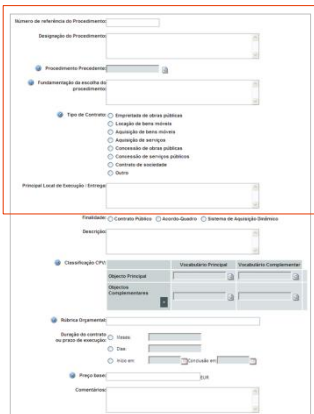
Número de referência do Procedimento

Designação do Procedimento

Procedimento Precedente

Fundamentação da escolha do procedimento

Tipo de Contrato
Empreitada de obras públicas
Locação de bens móveis
Aquisição de bens móveis
Aquisição de serviços
Concessão de obras públicas
Concessão de serviços públicos
Contrato de sociedade
Outro

Principal Local de Execução / Entrega

Finalidade
Contrato Público
Acordo-Quadro
Sistema de Aquisição Dinâmico

Descrição

Classificação CPV

| | Vocabulário Principal | Vocabulário Complementar |
|---|---|---|
| Objecto Principal | | |
| Objectos Complementares | | |

Rúbrica Orçamental

Duração do contrato ou prazo de execução
Meses
Dias
Início em
Conclusão em

Preço base
EUR

Comentários